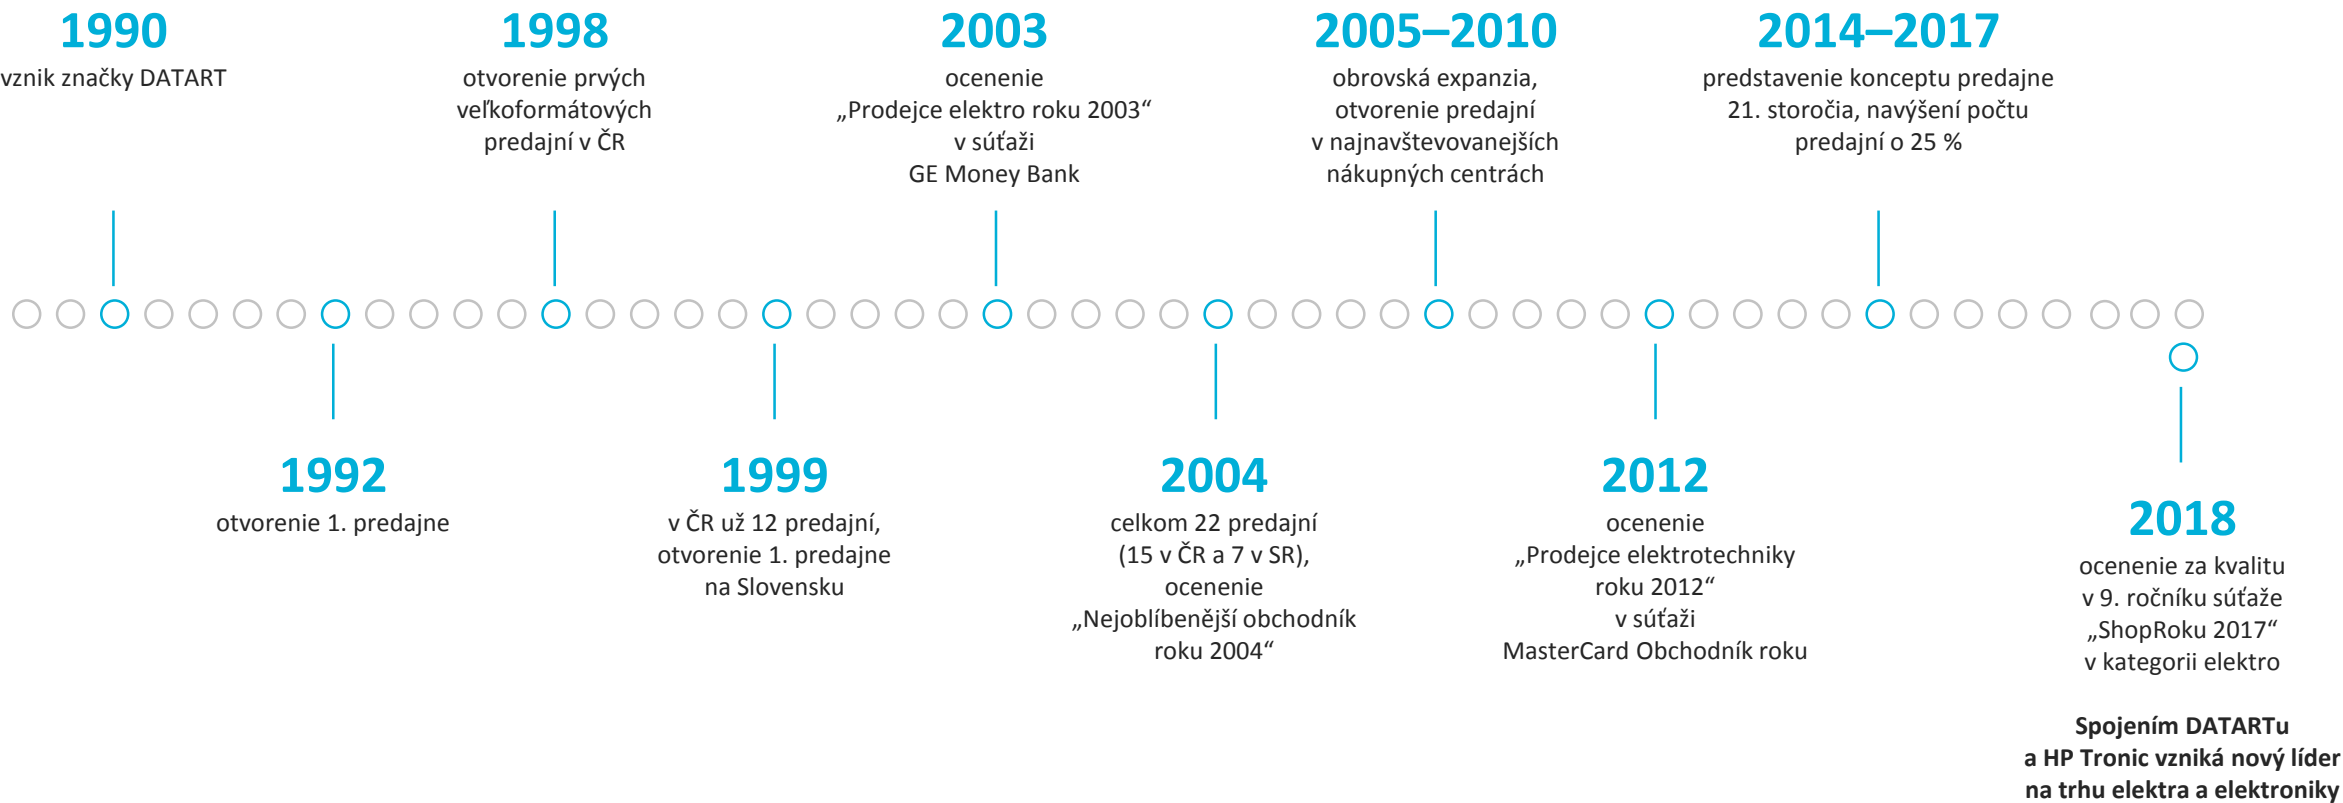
1990
vznik značky DATART

1998
otvorenie prvých veľkoformátových predajní v ČR

2003
ocenenie „Prodejce elektro roku 2003“ v súťaži GE Money Bank

2005–2010
obrovská expanzia, otvorenie predajní v najnavštevovanejších nákupných centrách

2014–2017
predstavenie konceptu predajne 21. storočia, navýšení počtu predajní o 25 %

1992
otvorenie 1. predajne

1999
v ČR už 12 predajní, otvorenie 1. predajne na Slovensku

2004
celkom 22 predajní (15 v ČR a 7 v SR), ocenenie „Nejoblíbenější obchodník roku 2004“

2012
ocenenie „Prodejce elektrotechniky roku 2012“ v súťaži MasterCard Obchodník roku

2018
ocenenie za kvalitu v 9. ročníku súťaže „ShopRoku 2017“ v kategorii elektro

Spojením DATARTu a HP Tronic vzniká nový líder na trhu elektra a elektroniky